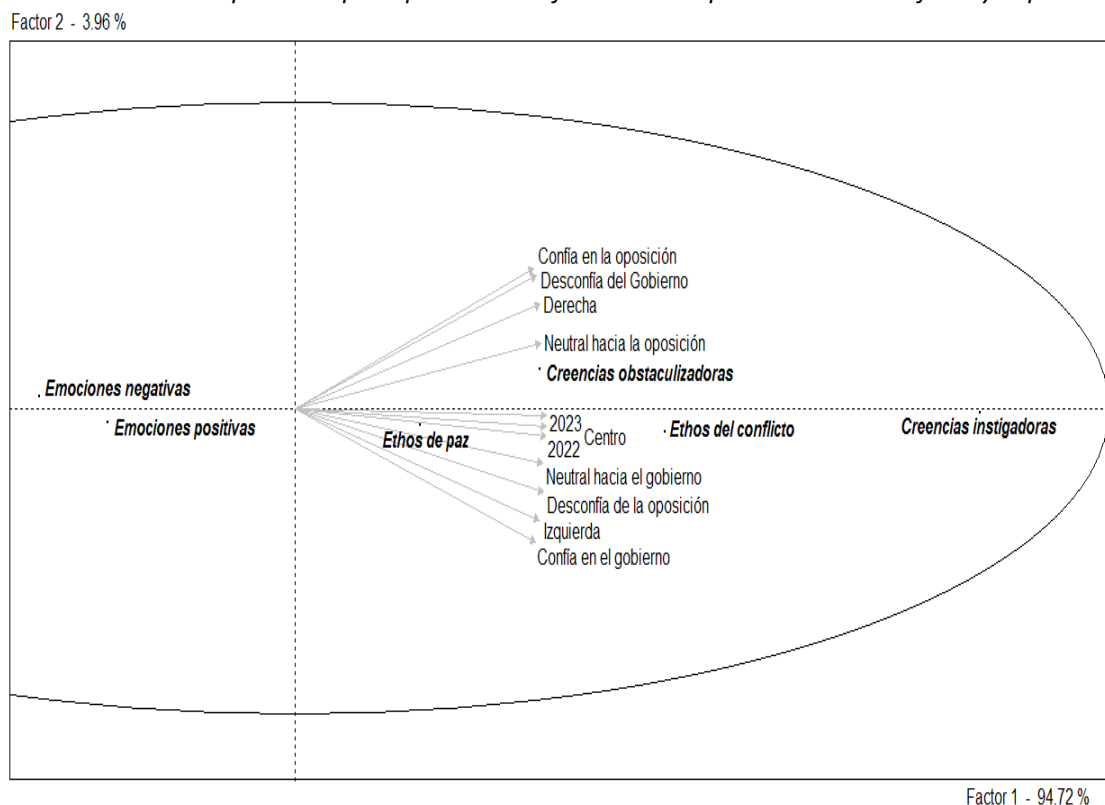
Factor 2 - 3.96 %

Confía en la oposición
Desconfía del Gobierno
Derecha
Neutral hacia la oposición
Creencias obstaculizadoras
Emociones negativas
Emociones positivas
Ethos de paz
2023
2022
Centro
Ethos del conflicto
Creencias instigadoras
Neutral hacia el gobierno
Desconfía de la oposición
Izquierda
Confía en el gobierno

Factor 1 - 94.72 %